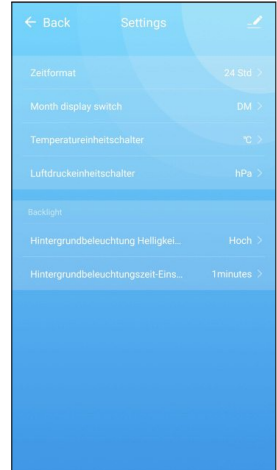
← Back Settings

Zeitformat 24 Std >

Month display switch DM >

Temperatureinheitschalter ℃ >

Luftdruckeinheitschalter hPa >

Backlight

Hintergrundbeleuchtung Helligkei... Hoch >

Hintergrundbeleuchtungszeit-Eins... 1minutes >